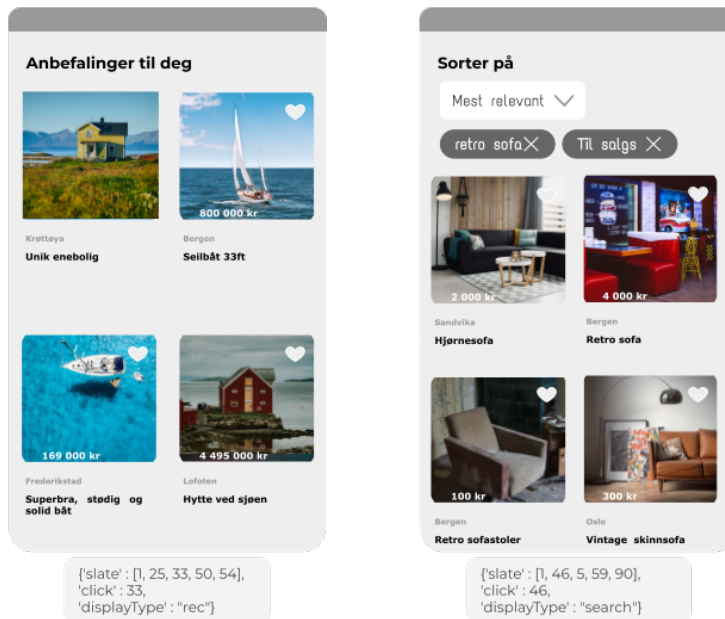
Anbefalinger til deg

800 000 kr

Krøttøya
Unik enebolig

Bergen
Seilbåt 33ft

169 000 kr

4 495 000 kr

Frederikstad
Superbra, stødig og solid båt

Lofoten
Hytte ved sjøen

{'slate' : [1, 25, 33, 50, 54], 'click' : 33, 'displayType' : "rec"}

Sorter på

Mest relevant

retro sofa

Til salgs

2 000 kr

4 000 kr

Sandvika
Hjørnesofa

Bergen
Retro sofa

100 kr

300 kr

Bergen
Retro sofastoler

Oslo
Vintage skinnsofa

{'slate' : [1, 46, 5, 59, 90], 'click' : 46, 'displayType' : "search"}